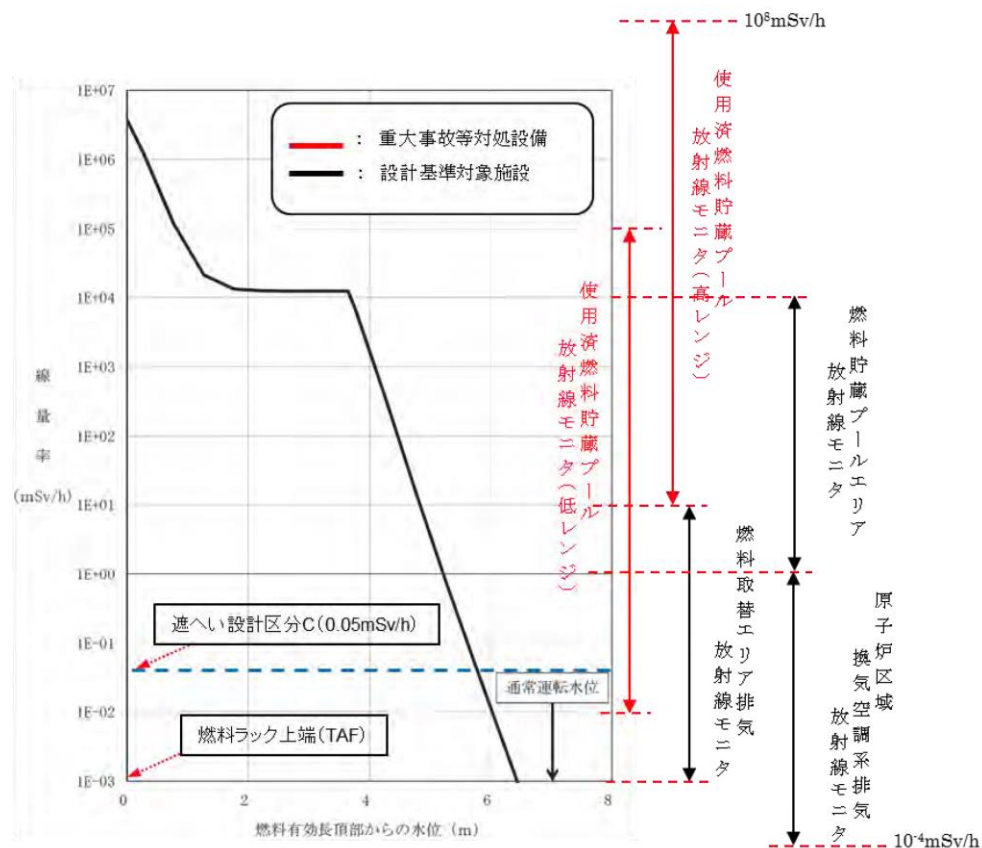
$10^8$mSv/h

1E+07
1E+06
1E+05
1E+04
1E+03
1E+02
1E+01
1E+00
1E-01
1E-02
1E-03

：重大事故等対処設備
：設計基準対象施設

線量率 (mSv/h)

使用済燃料貯蔵プール放射線モニタ（高レンジ）

使用済燃料貯蔵プール放射線モニタ（低レンジ）

燃料貯蔵プールエリア放射線モニタ

燃料取替エリア排気放射線モニタ

原子炉区域換気空調系排気放射線モニタ

遮へい設計区分C（0.05mSv/h）

通常運転水位

燃料ラック上端（TAF）

0
2
4
6
8

燃料有効長頂部からの水位（m）

$10^{-4}$mSv/h